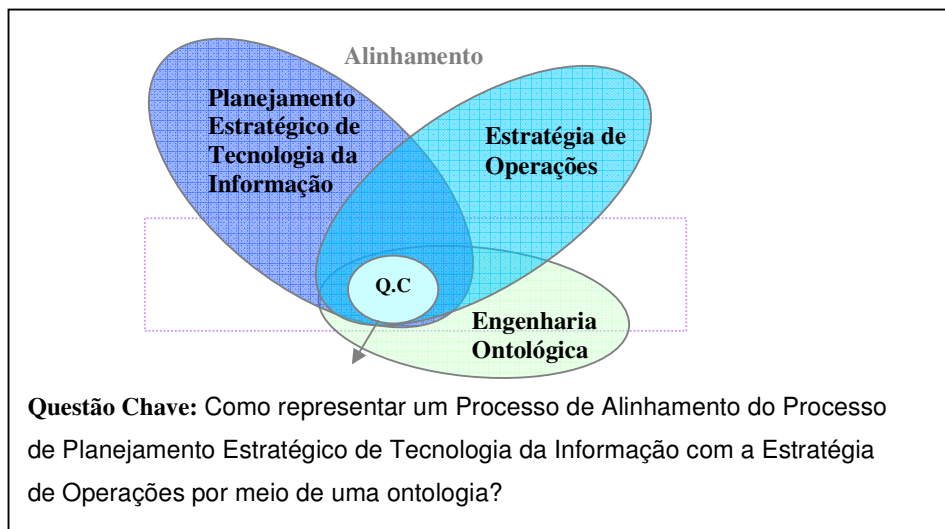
Alinhamento

Planejamento Estratégico de Tecnologia da Informação

Estratégia de Operações

Q.C

Engenharia Ontológica

**Questão Chave:** Como representar um Processo de Alinhamento do Processo de Planejamento Estratégico de Tecnologia da Informação com a Estratégia de Operações por meio de uma ontologia?